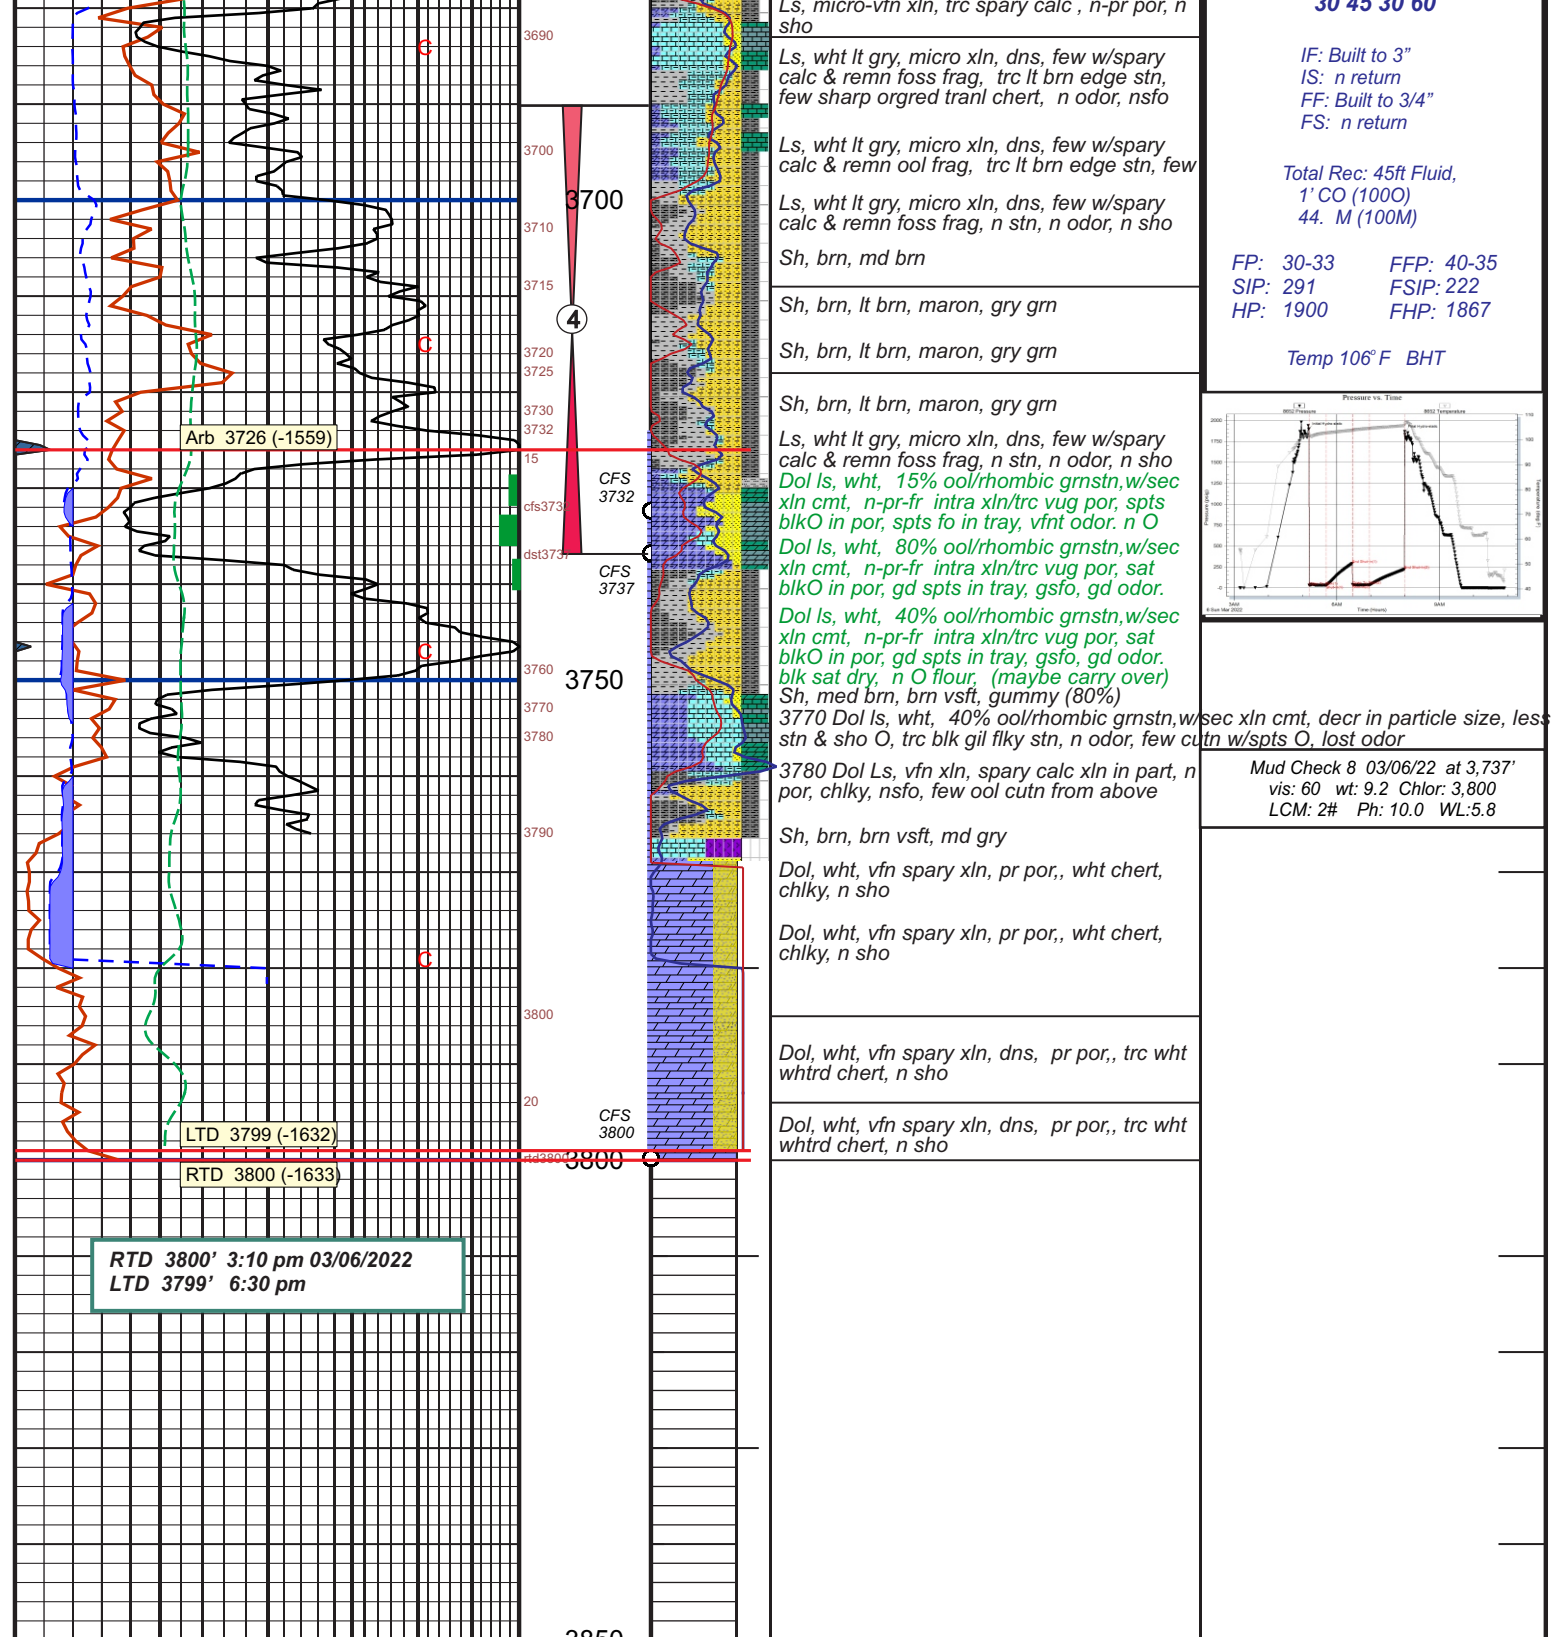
C
3690
3700
3700
3710
3715
4
C
3720
3725
3730
3732
Arb 3726 (-1559)
15
CFS 3732
cfs3732
dst3737
CFS 3737
C
3760
3750
3770
3780
3790
C
3800
20
CFS 3800
LTD 3799 (-1632)
rtd3800
3800
RTD 3800 (-1633)
RTD 3800' 3:10 pm 03/06/2022
LTD 3799' 6:30 pm
3850

Ls, micro-vfn xln, trc spary calc , n-pr por, n sho

Ls, wht lt gry, micro xln, dns, few w/spary calc & remn foss frag, trc lt brn edge stn, few sharp orgred tranl chert, n odor, nsfo

Ls, wht lt gry, micro xln, dns, few w/spary calc & remn ool frag, trc lt brn edge stn, few

Ls, wht lt gry, micro xln, dns, few w/spary calc & remn foss frag, n stn, n odor, n sho

Sh, brn, md brn

Sh, brn, lt brn, maron, gry grn

Sh, brn, lt brn, maron, gry grn

Sh, brn, lt brn, maron, gry grn

Ls, wht lt gry, micro xln, dns, few w/spary calc & remn foss frag, n stn, n odor, n sho

Dol ls, wht, 15% ool/rhombic grnstn,w/sec xln cmt, n-pr-fr intra xln/trc vug por, spts blkO in por, spts fo in tray, vfnt odor. n O

Dol ls, wht, 80% ool/rhombic grnstn,w/sec xln cmt, n-pr-fr intra xln/trc vug por, sat blkO in por, gd spts in tray, gsfo, gd odor.

Dol ls, wht, 40% ool/rhombic grnstn,w/sec xln cmt, n-pr-fr intra xln/trc vug por, sat blkO in por, gd spts in tray, gsfo, gd odor. blk sat dry, n O flour, (maybe carry over)

Sh, med brn, brn vsft, gummy (80%)

3770 Dol ls, wht, 40% ool/rhombic grnstn,w/sec xln cmt, decr in particle size, less stn & sho O, trc blk gil flky stn, n odor, few cutn w/spts O, lost odor

3780 Dol Ls, vfn xln, spary calc xln in part, n por, chlky, nsfo, few ool cutn from above

Sh, brn, brn vsft, md gry

Dol, wht, vfn spary xln, pr por,, wht chert, chlky, n sho

Dol, wht, vfn spary xln, pr por,, wht chert, chlky, n sho

Dol, wht, vfn spary xln, dns, pr por,, trc wht whtrd chert, n sho

Dol, wht, vfn spary xln, dns, pr por,, trc wht whtrd chert, n sho

30 45 30 60

IF: Built to 3"
IS: n return
FF: Built to 3/4"
FS: n return

Total Rec: 45ft Fluid,
1' CO (100O)
44. M (100M)

FP: 30-33
SIP: 291
HP: 1900

FFP: 40-35
FSIP: 222
FHP: 1867

Temp 106° F BHT

Pressure vs. Time

Mud Check 8 03/06/22 at 3,737'
vis: 60 wt: 9.2 Chlor: 3,800
LCM: 2# Ph: 10.0 WL:5.8